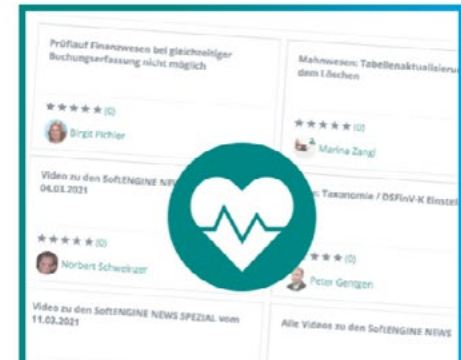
Prüflauf Finanzwesen bei gleichzeitiger Buchungserfassung nicht möglich

★★★★★ (0)

Birgit Pichler

Mahnwesen: Tabellenaktualisieru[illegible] dem Löschen

★★★★★ (0)

Marina Zangl

Video zu den SoftENGINE NEWS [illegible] 04.03.2021

★★★★★ (0)

Norbert Schweizer

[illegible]: Taxonomie / DSFinV-K Einstel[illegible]

★★★ (0)

Peter Gentgen

Video zu den SoftENGINE NEWS SPEZIAL vom 11.03.2021

Alle Videos zu den SoftENGINE NEWS